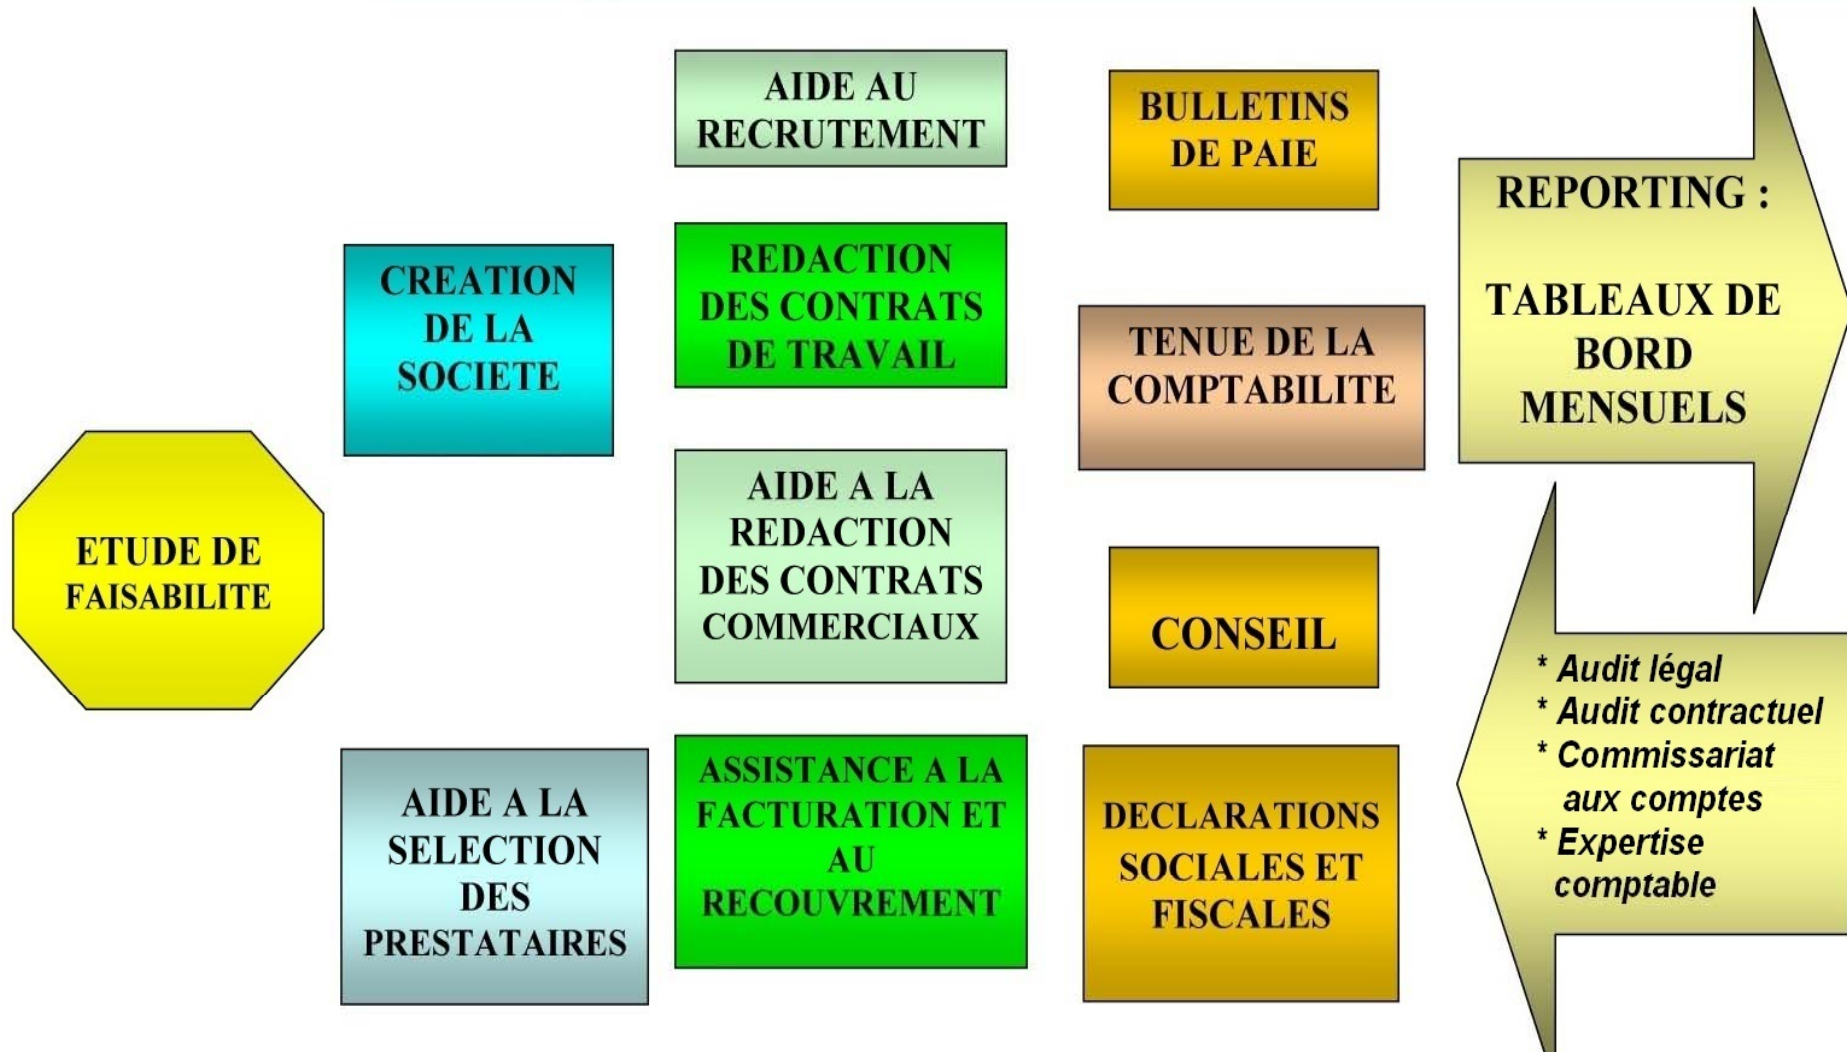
ETUDE DE FAISABILITE

CREATION DE LA SOCIETE

AIDE A LA SELECTION DES PRESTATAIRES

AIDE AU RECRUTEMENT

REDACTION DES CONTRATS DE TRAVAIL

AIDE A LA REDACTION DES CONTRATS COMMERCIAUX

ASSISTANCE A LA FACTURATION ET AU RECOUVREMENT

BULLETINS DE PAIE

TENUE DE LA COMPTABILITE

CONSEIL

DECLARATIONS SOCIALES ET FISCALES

REPORTING :

TABLEAUX DE BORD MENSUELS

* Audit légal
* Audit contractuel
* Commissariat aux comptes
* Expertise comptable